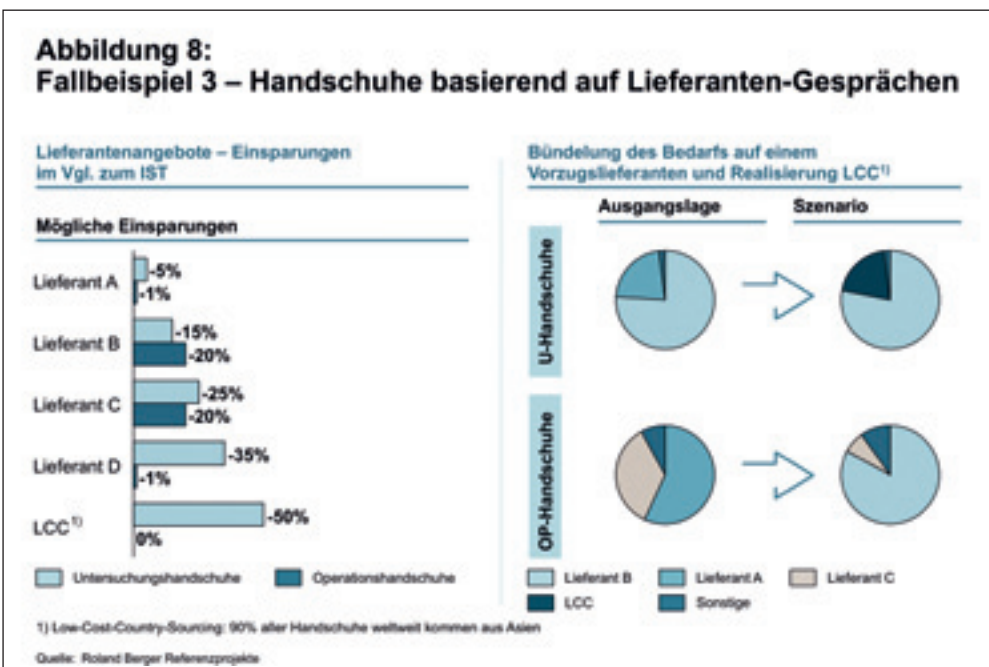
Abbildung 8:
Fallbeispiel 3 – Handschuhe basierend auf Lieferanten-Gesprächen

Lieferantenangebote – Einsparungen im Vgl. zum IST

Mögliche Einsparungen

Lieferant A -5% -1%
Lieferant B -15% -20%
Lieferant C -25% -20%
Lieferant D -35% -1%
LCC$^{1)}$ -50% 0%

Untersuchungshandschuhe Operationshandschuhe

Bündelung des Bedarfs auf einem Vorzugslieferanten und Realisierung LCC$^{1)}$

Ausgangslage Szenario

U-Handschuhe

OP-Handschuhe

Lieferant B Lieferant A Lieferant C
LCC Sonstige

1) Low-Cost-Country-Sourcing: 90% aller Handschuhe weltweit kommen aus Asien

Quelle: Roland Berger Referenzprojekte